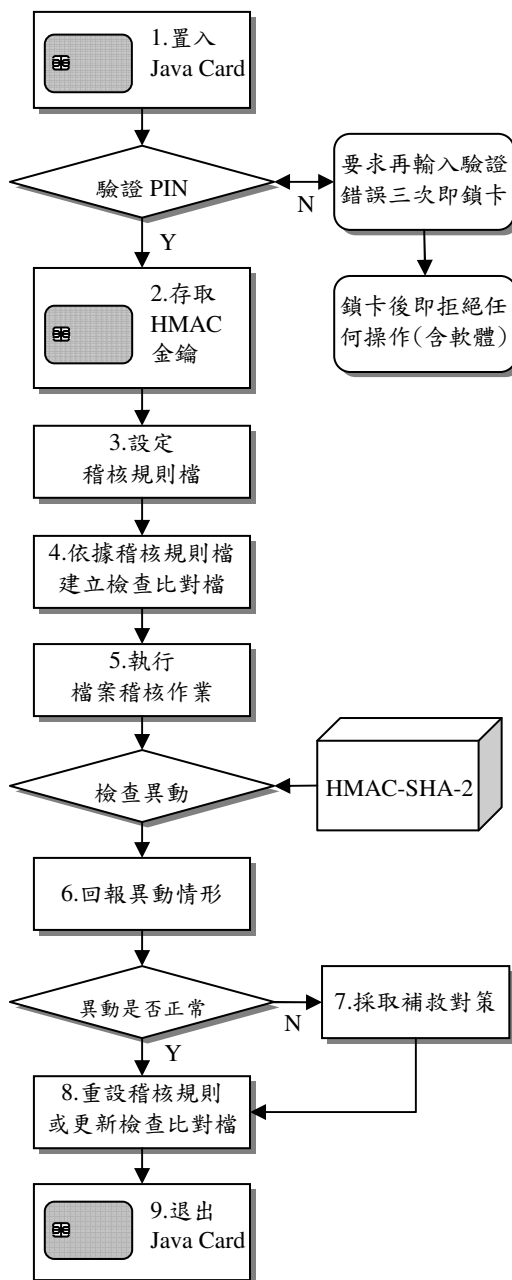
1.置入 Java Card

驗證 PIN

N

要求再輸入驗證錯誤三次即鎖卡

鎖卡後即拒絕任何操作(含軟體)

Y

2.存取 HMAC 金鑰

3.設定稽核規則檔

4.依據稽核規則檔建立檢查比對檔

5.執行檔案稽核作業

檢查異動

HMAC-SHA-2

6.回報異動情形

異動是否正常

N

7.採取補救對策

Y

8.重設稽核規則或更新檢查比對檔

9.退出 Java Card